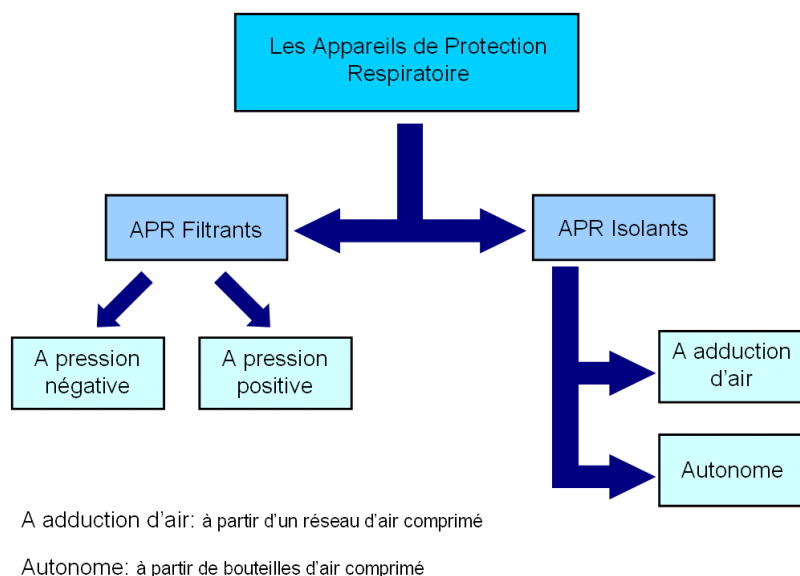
Les Appareils de Protection Respiratoire

APR Filtrants

APR Isolants

A pression négative

A pression positive

A adduction d'air

Autonome

A adduction d'air: à partir d'un réseau d'air comprimé

Autonome: à partir de bouteilles d'air comprimé